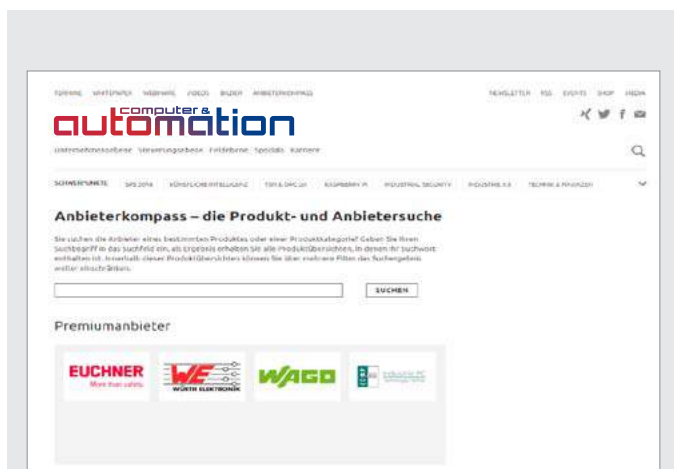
TERMINE WHITEPAPER WEBINARE VIDEOS BILDER ANBIETERKOMPASS

NEWSLETTER RSS EVENTS SHOP MEDIA

computer & automation

Unternehmensebene Steuerungsebene Feldebene Specials Karriere

SCHWERPUNKTE SPS 2018 KÜNSTLICHE INTELLIGENZ TSN & OPC UA RASPBERRY PI INDUSTRIAL SECURITY INDUSTRIE 4.0 TECHNIK & PRAXIS

Anbieterkompass – die Produkt- und Anbietersuche

Sie suchen die Anbieter eines bestimmten Produktes oder einer Produktkategorie? Geben Sie Ihren Suchbegriff in das Suchfeld ein, als Ergebnis erhalten Sie alle Produktübersichten, in denen Ihr Suchwort enthalten ist. Innerhalb dieser Produktübersichten können Sie über mehrere Filter das Suchergebnis weiter einschränken.

SUCHEN

Premiumanbieter

EUCHNER More than safety.

WE WÜRTH ELEKTRONIK

WAGO

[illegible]